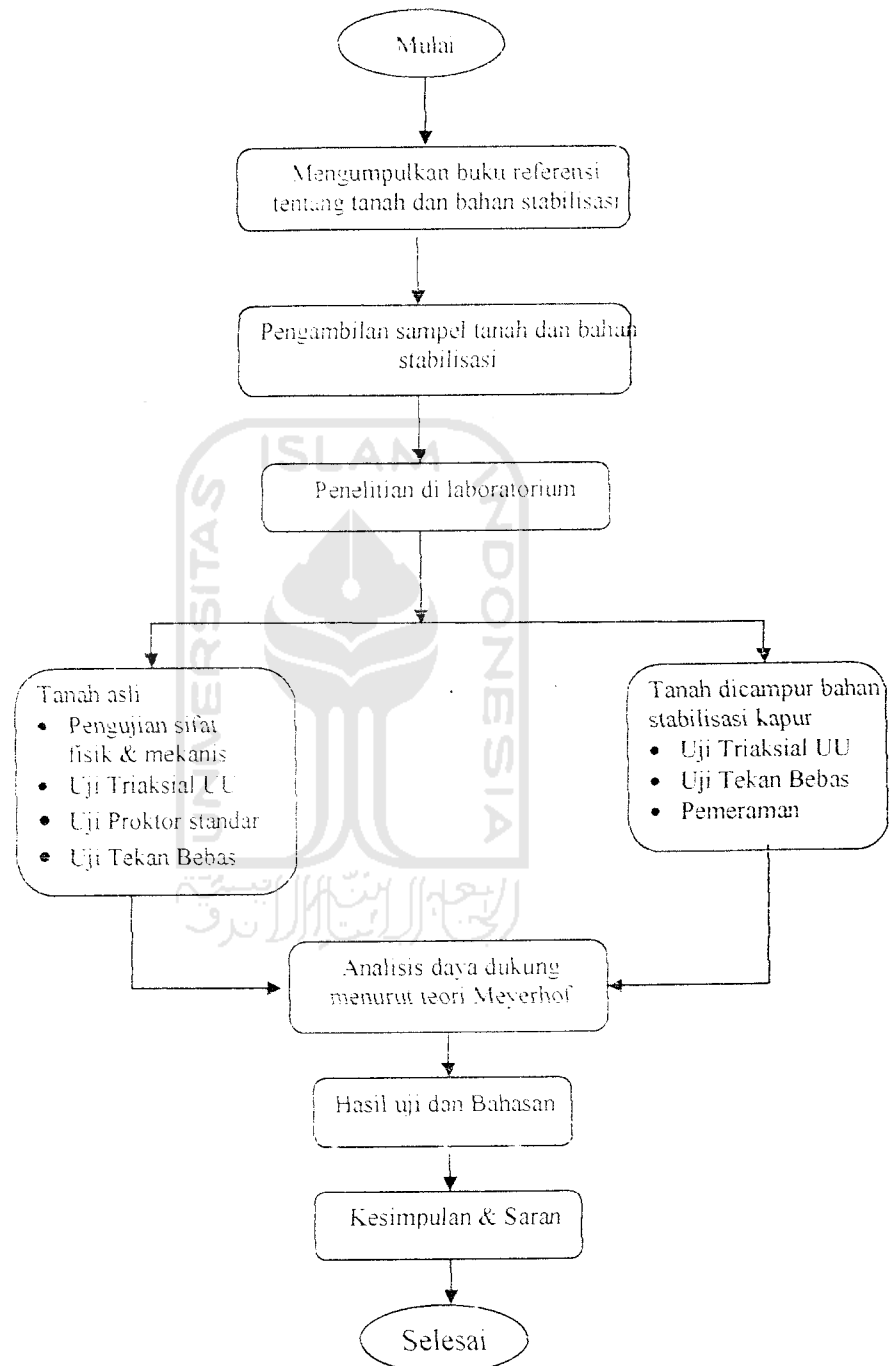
Mulai

Mengumpulkan buku referensi tentang tanah dan bahan stabilisasi

Pengambilan sampel tanah dan bahan stabilisasi

Penelitian di laboratorium

Tanah asli
• Pengujian sifat fisik & mekanis
• Uji Triaksial UU
• Uji Proktor standar
• Uji Tekan Bebas

Tanah dicampur bahan stabilisasi kapur
• Uji Triaksial UU
• Uji Tekan Bebas
• Pemeraman

ISLAM
UNIVERSITAS
INDONESIA

Analisis daya dukung menurut teori Meyerhof

Hasil uji dan Bahasan

Kesimpulan & Saran

Selesai